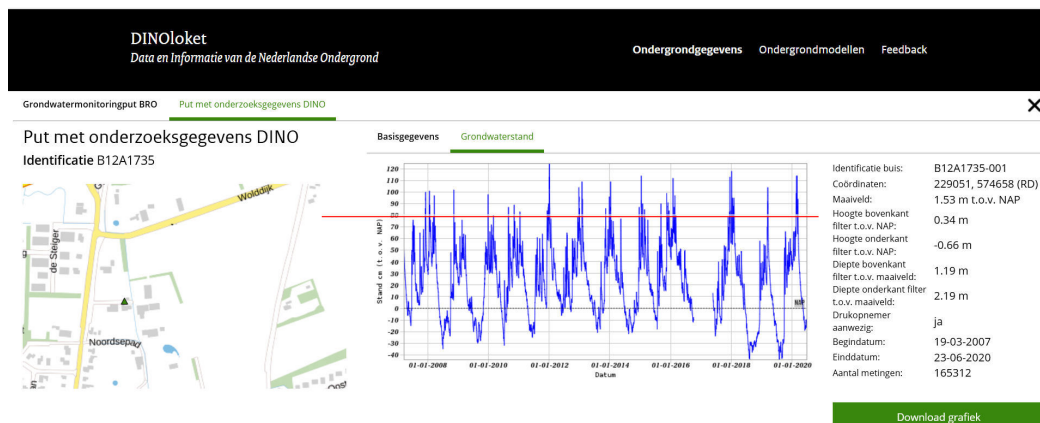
DINOloket
Data en Informatie van de Nederlandse Ondergrond

Ondergrondgegevens Ondergrondmodellen Feedback

Grondwatermonitoringput BRO Put met onderzoeksgegevens DINO

Put met onderzoeksgegevens DINO
Identificatie B12A1735

Wolddijk
de Steiger
Noordsepad

Basisgegevens Grondwaterstand

120
110
100
90
80
70
60
50
40
30
20
10
0
-10
-20
-30
-40
Stand cm (t.o.v. NAP)
NAP
01-01-2008 01-01-2010 01-01-2012 01-01-2014 01-01-2016 01-01-2018 01-01-2020
Datum

| | |
|---|---|
| Identificatie buis: | B12A1735-001 |
| Coördinaten: | 229051, 574658 (RD) |
| Maaiveld: | 1.53 m t.o.v. NAP |
| Hoogte bovenkant filter t.o.v. NAP: | 0.34 m |
| Hoogte onderkant filter t.o.v. NAP: | -0.66 m |
| Diepte bovenkant filter t.o.v. maaiveld: | 1.19 m |
| Diepte onderkant filter t.o.v. maaiveld: | 2.19 m |
| Drukopnemer aanwezig: | ja |
| Begindatum: | 19-03-2007 |
| Einddatum: | 23-06-2020 |
| Aantal metingen: | 165312 |

Download grafiek